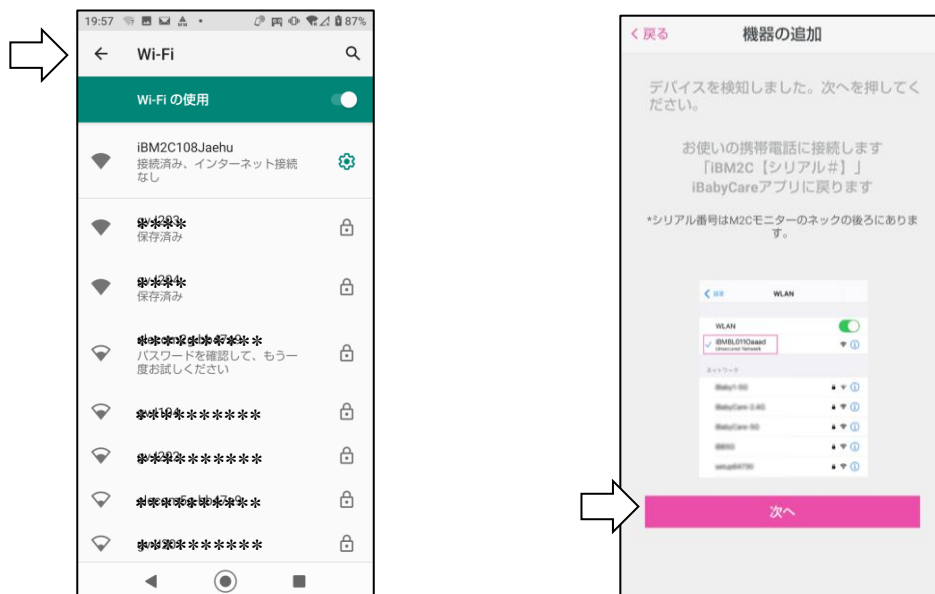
19:57 87%

Wi-Fi

Wi-Fi の使用

iBM2C108Jaehu
接続済み、インターネット接続なし

****
保存済み

****
保存済み

**********
パスワードを確認して、もう一度お試しください

**********

**********

**********

**********

< 戻る 機器の追加

デバイスを検知しました。次へを押してください。

お使いの携帯電話に接続します
「iBM2C【シリアル#】」
iBabyCareアプリに戻ります

*シリアル番号はM2Cモニターのネックの後ろにあります。

< 設定 WLAN

WLAN
iBMBL011Oaaad
Unsecured Network

ネットワーク
iBaby1-5G
iBabyCare-2.4G
iBabyCare-5G
iB850
setup64730

次へ